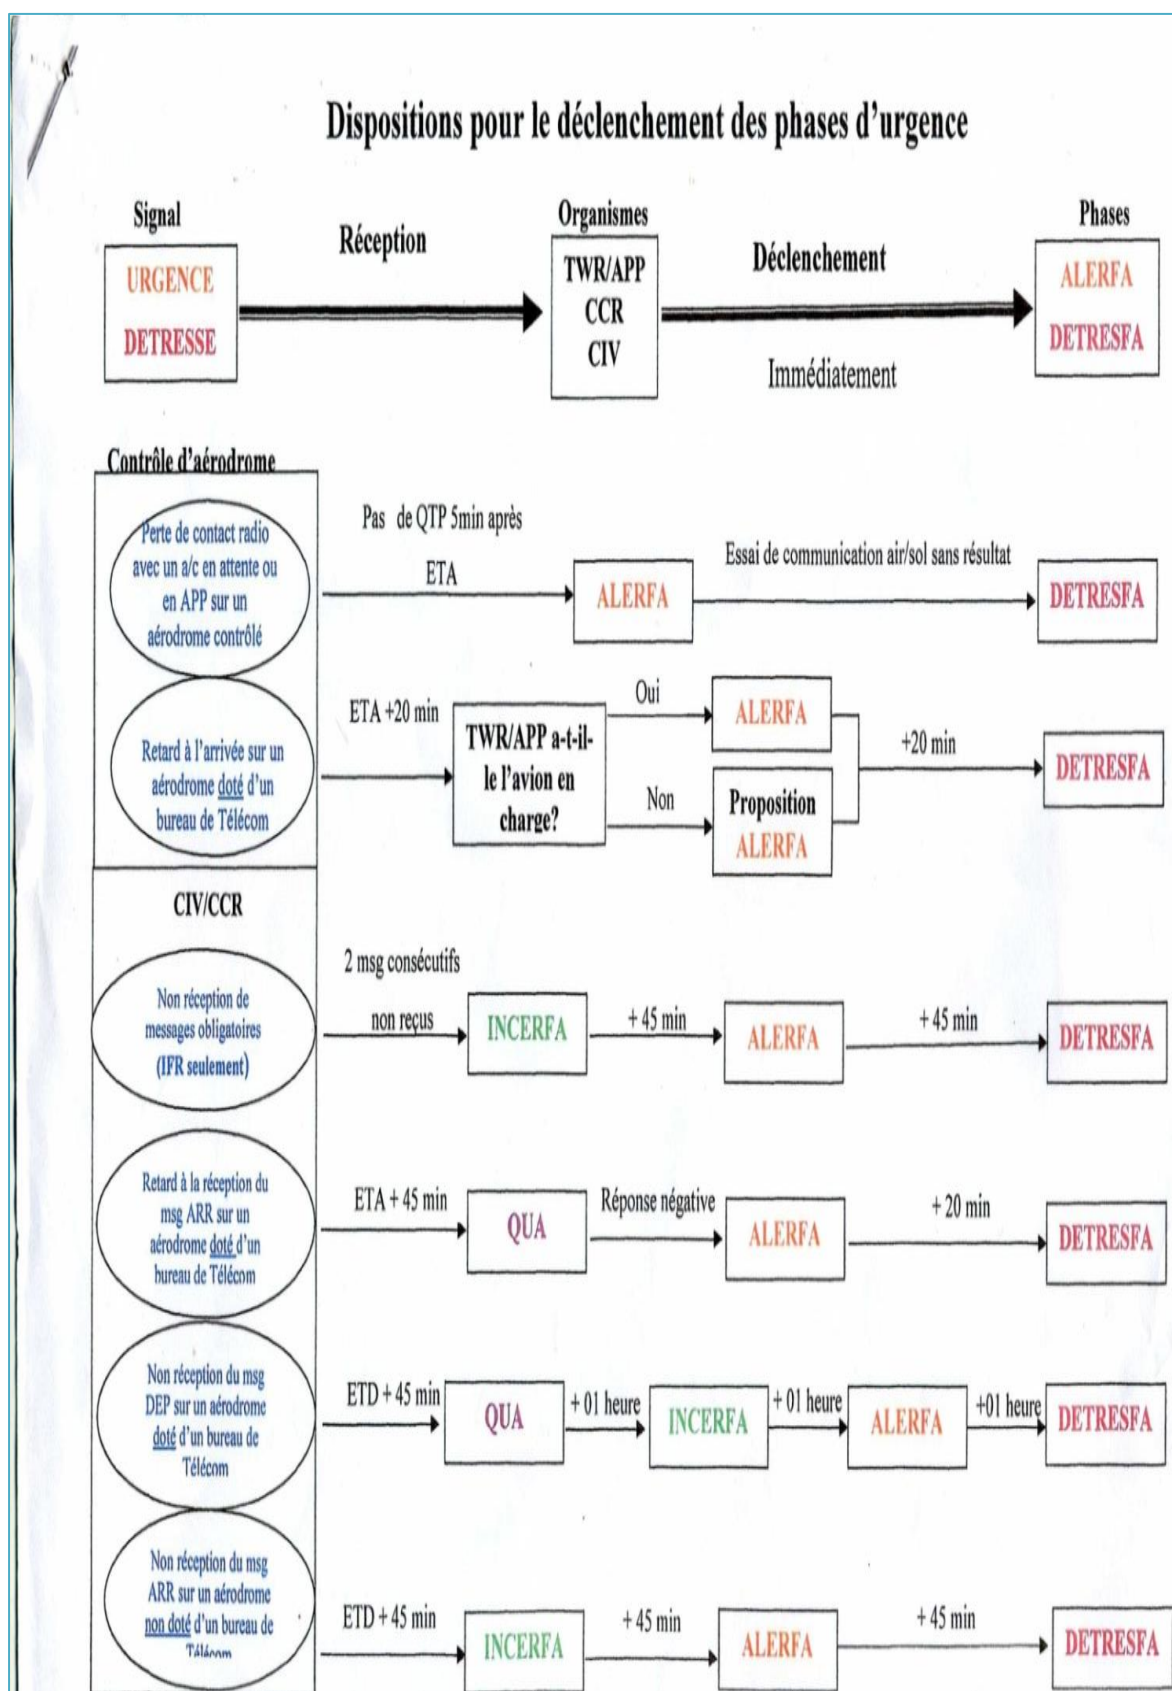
Dispositions pour le déclenchement des phases d'urgence

Signal
URGENCE
DETRESSE

Réception

Organismes
TWR/APP
CCR
CIV

Déclenchement
Immédiatement

Phases
ALERFA
DETRESFA

Contrôle d'aérodrome

Perte de contact radio avec un a/c en attente ou en APP sur un aérodrome contrôlé

Pas de QTP 5min après ETA

ALERFA

Essai de communication air/sol sans résultat

DETRESFA

Retard à l'arrivée sur un aérodrome doté d'un bureau de Télécom

ETA +20 min

TWR/APP a-t-il-le l'avion en charge?

Oui
ALERFA

Non
Proposition ALERFA

+20 min

DETRESFA

CIV/CCR

Non réception de messages obligatoires (IFR seulement)

2 msg consécutifs non reçus

INCERFA

+ 45 min

ALERFA

+ 45 min

DETRESFA

Retard à la réception du msg ARR sur un aérodrome doté d'un bureau de Télécom

ETA + 45 min

QUA

Réponse négative

ALERFA

+ 20 min

DETRESFA

Non réception du msg DEP sur un aérodrome doté d'un bureau de Télécom

ETD + 45 min

QUA

+ 01 heure

INCERFA

+ 01 heure

ALERFA

+01 heure

DETRESFA

Non réception du msg ARR sur un aérodrome non doté d'un bureau de Télécom

ETD + 45 min

INCERFA

+ 45 min

ALERFA

+ 45 min

DETRESFA